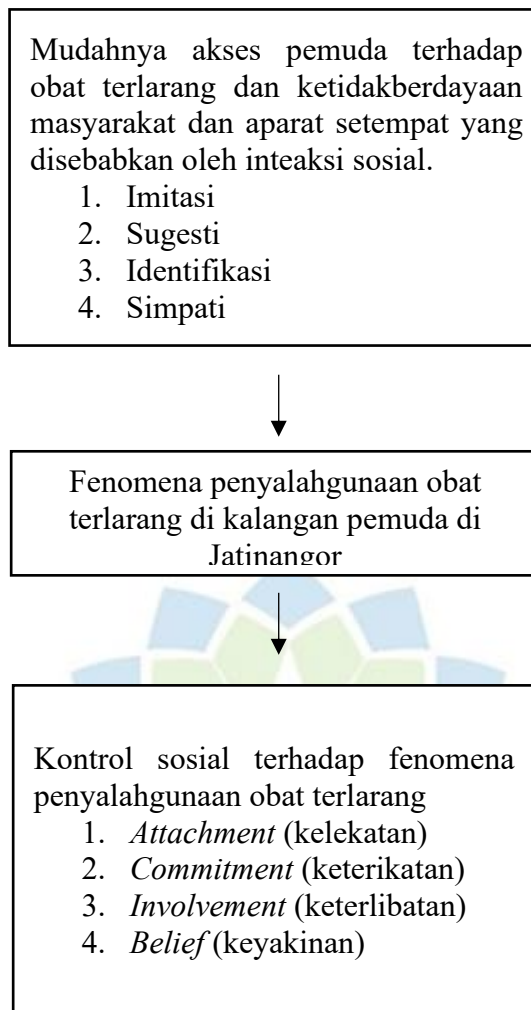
Mudahnya akses pemuda terhadap obat terlarang dan ketidakberdayaan masyarakat dan aparat setempat yang disebabkan oleh inteaksi sosial.
1. Imitasi
2. Sugesti
3. Identifikasi
4. Simpati

Fenomena penyalahgunaan obat terlarang di kalangan pemuda di Jatinangor

Kontrol sosial terhadap fenomena penyalahgunaan obat terlarang
1. *Attachment* (kelekatan)
2. *Commitment* (keterikatan)
3. *Involvement* (keterlibatan)
4. *Belief* (keyakinan)